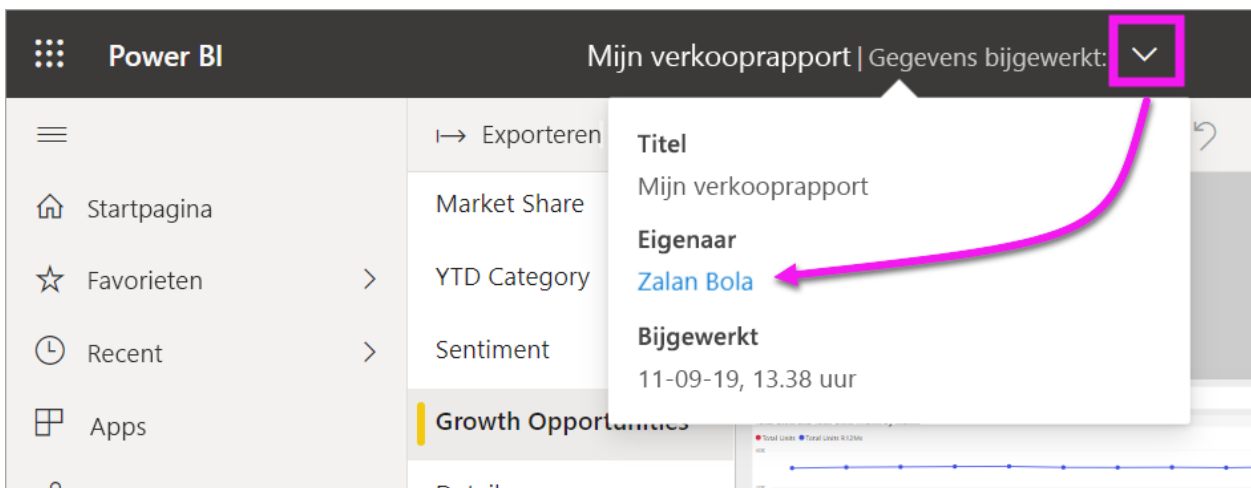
Power BI

Mijn verkooprapport | Gegevens bijgewerkt:

Startpagina

Favorieten

Recent

Apps

Exporteren

Market Share

YTD Category

Sentiment

Growth Opportun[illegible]

Titel

Mijn verkooprapport

Eigenaar

Zalan Bola

Bijgewerkt

11-09-19, 13.38 uur